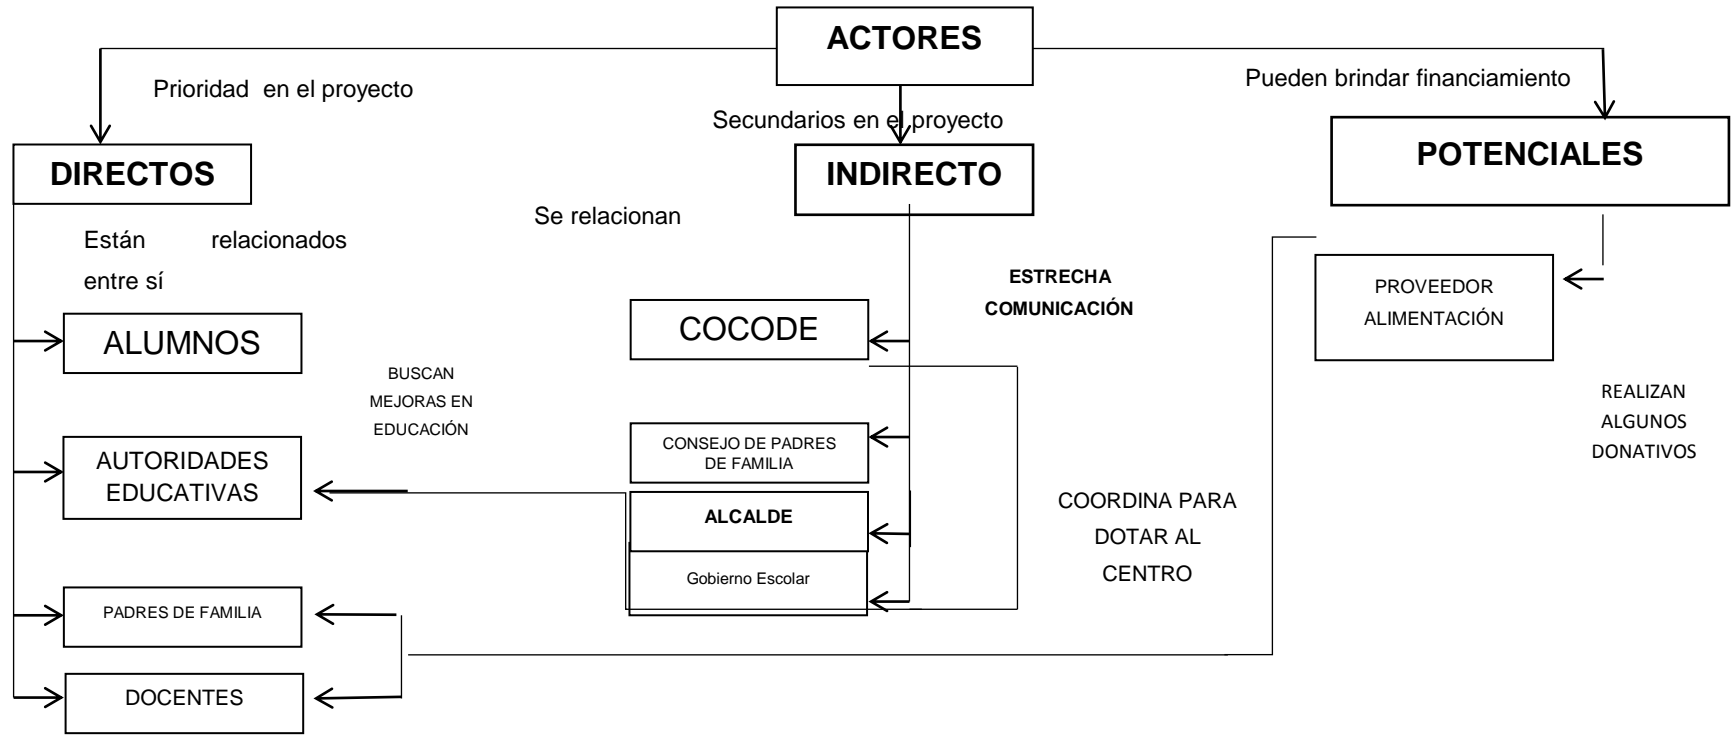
ACTORES

Prioridad en el proyecto

Secundarios en el proyecto

Pueden brindar financiamiento

DIRECTOS

INDIRECTO

POTENCIALES

Están relacionados entre sí

Se relacionan

ESTRECHA COMUNICACIÓN

ALUMNOS

COCODE

PROVEEDOR ALIMENTACIÓN

BUSCAN MEJORAS EN EDUCACIÓN

AUTORIDADES EDUCATIVAS

CONSEJO DE PADRES DE FAMILIA

ALCALDE

Gobierno Escolar

COORDINA PARA DOTAR AL CENTRO

REALIZAN ALGUNOS DONATIVOS

PADRES DE FAMILIA

DOCENTES